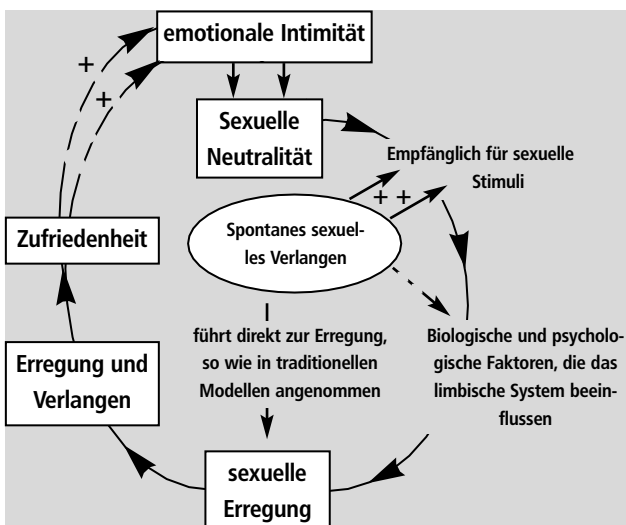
emotionale Intimität

+

+

Sexuelle Neutralität

Empfänglich für sexuelle Stimuli

+ +

Zufriedenheit

Spontanes sexuelles Verlangen

führt direkt zur Erregung, so wie in traditionellen Modellen angenommen

Biologische und psychologische Faktoren, die das limbische System beeinflussen

Erregung und Verlangen

sexuelle Erregung